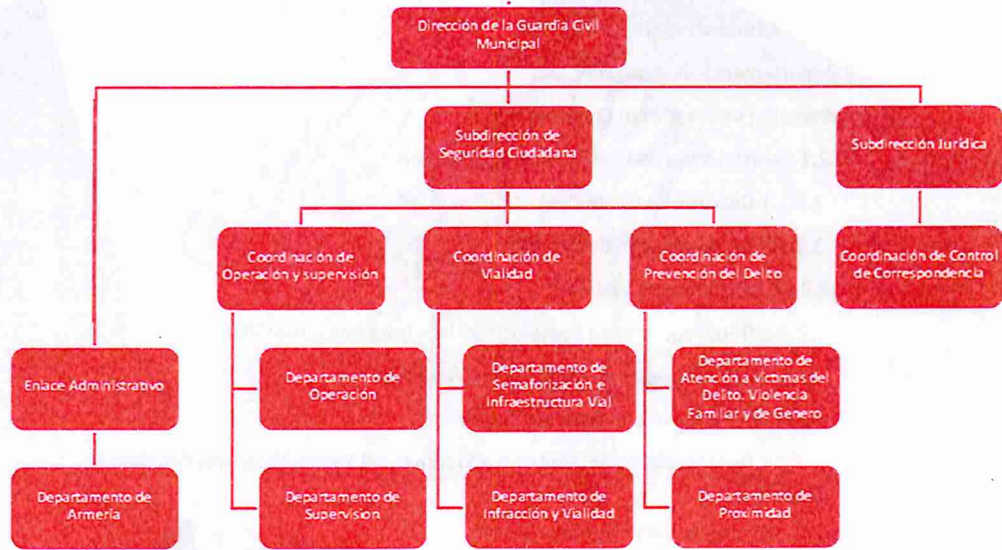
Dirección de la Guardia Civil Municipal

Subdirección de Seguridad Ciudadana

Subdirección Jurídica

Coordinación de Operación y supervisión

Coordinación de Vialidad

Coordinación de Prevención del Delito

Coordinación de Control de Correspondencia

Enlace Administrativo

Departamento de Operación

Departamento de Semaforización e Infraestructura Vial

Departamento de Atención a víctimas del Delito, Violencia Familiar y de Genero

Departamento de Armería

Departamento de Supervision

Departamento de Infracción y Vialidad

Departamento de Proximidad